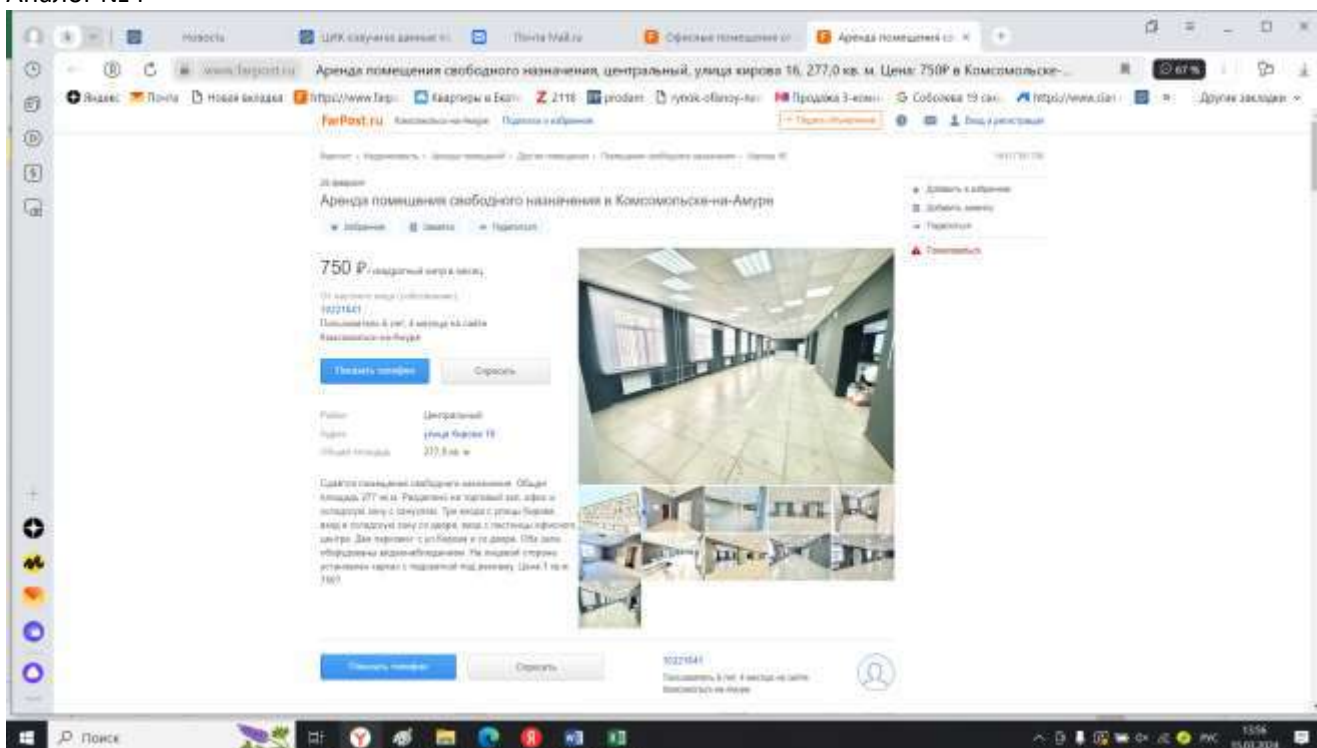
Аналог №1

Новости | ЦИК озвучила данные | Почта Mail.ru | Офисные помещения от | Аренда помещений св ×

www.farpost.ru Аренда помещения свободного назначения, центральный, улица кирова 16, 277,0 кв. м. Цена: 750Р в Комсомольске-

Яндекс Почта Новая вкладка https://www.farp Квартиры в Екат Z 2119 prodam рынок-офисоу-ко Продажа 3-комн Соболева 19 сан https://www.cian Другие закладки

FarPost.ru Комсомольск-на-Амуре Подписка и избранное + Подать объявление Вход и регистрация

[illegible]

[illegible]

Аренда помещения свободного назначения в Комсомольске-на-Амуре

Избранное Заметка Поделиться

Добавить в избранное
Добавить заметку
Поделиться
Пожаловаться

750 ₽ квадратный метр в месяц

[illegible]
10221641
Пользователь 6 лет, 4 месяца на сайте
Комсомольск-на-Амуре

Показать телефон Спросить

Район Центральный
Адрес улица Кирова 16
Общая площадь 277,0 кв. м

Сдаётся помещение свободного назначения. Общая площадь 277 кв.м. Разделено на торговый зал, офис и складскую зону с санузлом. Три входа с улицы Кирова: вход в складскую зону со двора, вход с лестницы офисного центра. Два парковки с ул.Кирова и со двора. Оба зала оборудованы видеонаблюдением. На входной стороне установлен карниз с подсветкой под вывеску. Цена 1 кв.м 750₽

Показать телефон Спросить

10221641
Пользователь 6 лет, 4 месяца на сайте
Комсомольск-на-Амуре

Поиск

РУС 13:56